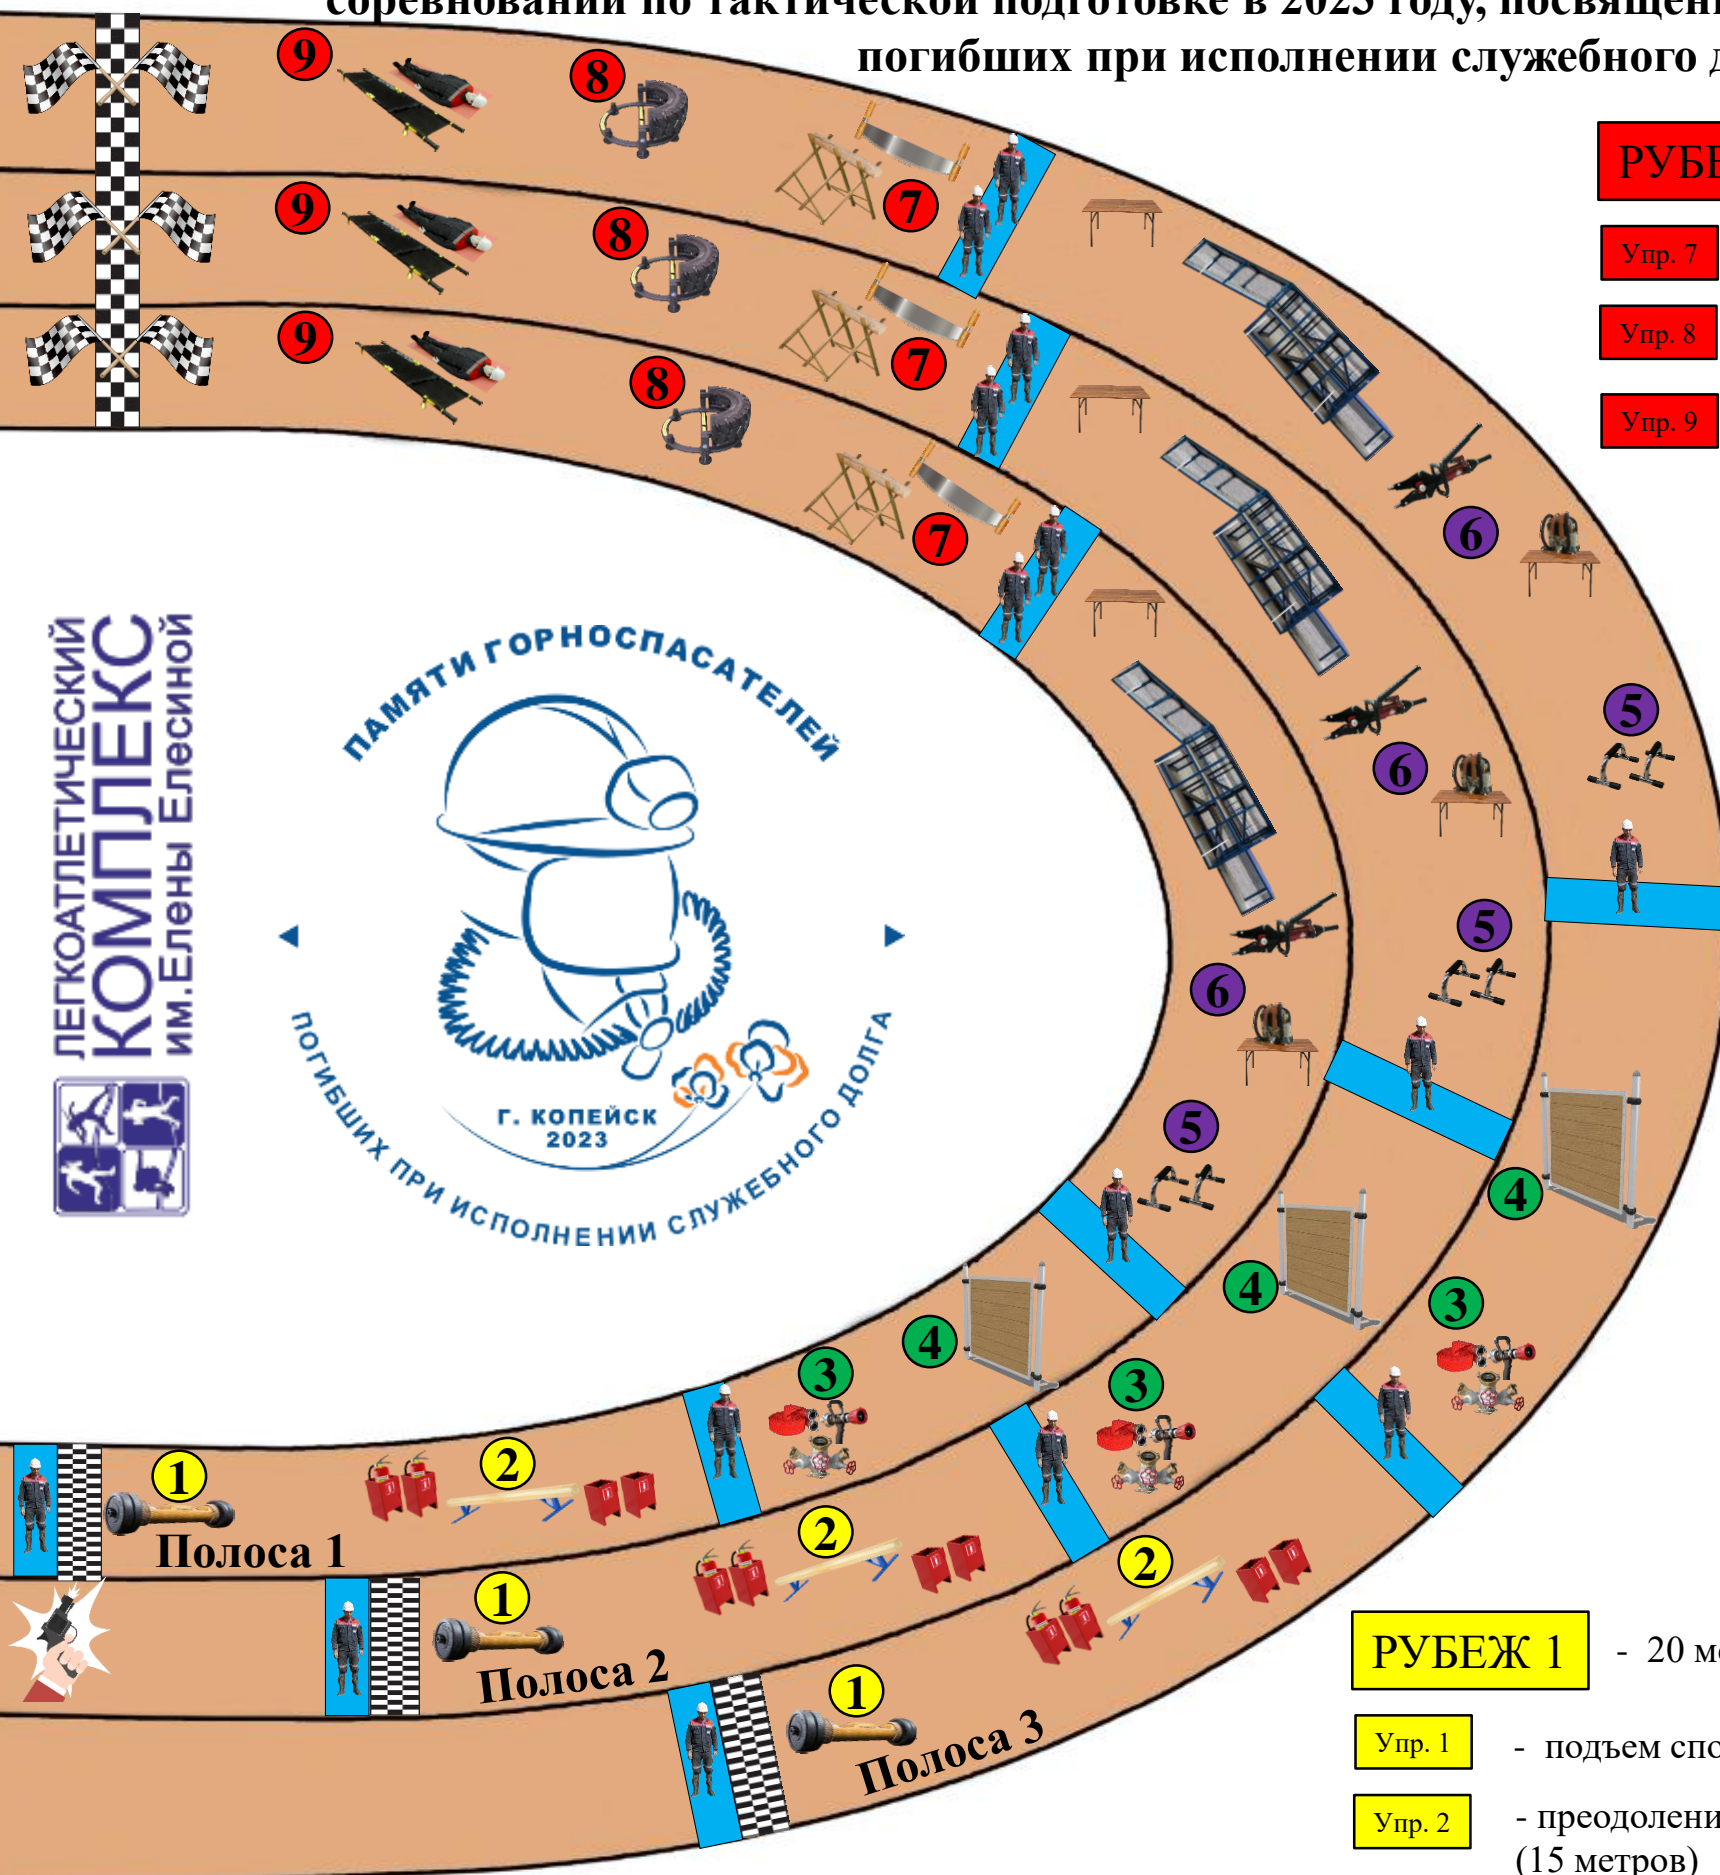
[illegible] по тактической подготовке в 2023 году, посвящен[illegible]
погибших при исполнении служебного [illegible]

9
8
7
9
8
7
9
8
7

РУБ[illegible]
Упр. 7
Упр. 8
Упр. 9

6
6
6
5
5
5
4
4
4
3
3
3
2
2
2
1
1
1

ЛЕГКОАТЛЕТИЧЕСКИЙ КОМПЛЕКС им.Елены Елесиной

ПАМЯТИ ГОРНОСПАСАТЕЛЕЙ
ПОГИБШИХ ПРИ ИСПОЛНЕНИИ СЛУЖЕБНОГО ДОЛГА
г. КОПЕЙСК
2023

Полоса 1
Полоса 2
Полоса 3

РУБЕЖ 1 - 20 м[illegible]
Упр. 1 - подъем сп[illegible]
Упр. 2 - преодолени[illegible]
(15 метров)